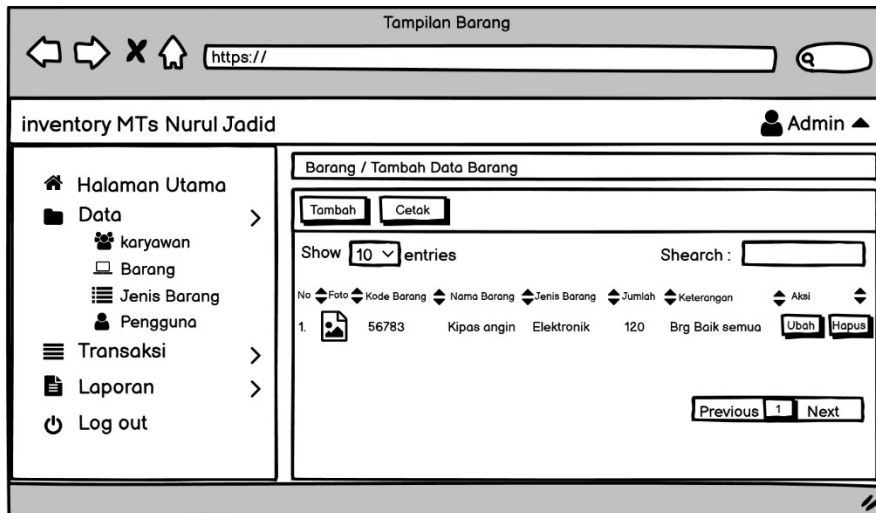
Tampilan Barang

https://

inventory MTs Nurul Jadid

Admin

Halaman Utama
Data
karyawan
Barang
Jenis Barang
Pengguna
Transaksi
Laporan
Log out

Barang / Tambah Data Barang

Tambah
Cetak

Show 10 entries

Shearch :

| No | Foto | Kode Barang | Nama Barang | Jenis Barang | Jumlah | Keterangan | Aksi |
|---|---|---|---|---|---|---|---|
| 1. | | 56783 | Kipas angin | Elektronik | 120 | Brg Baik semua | Ubah Hapus |

Previous 1 Next